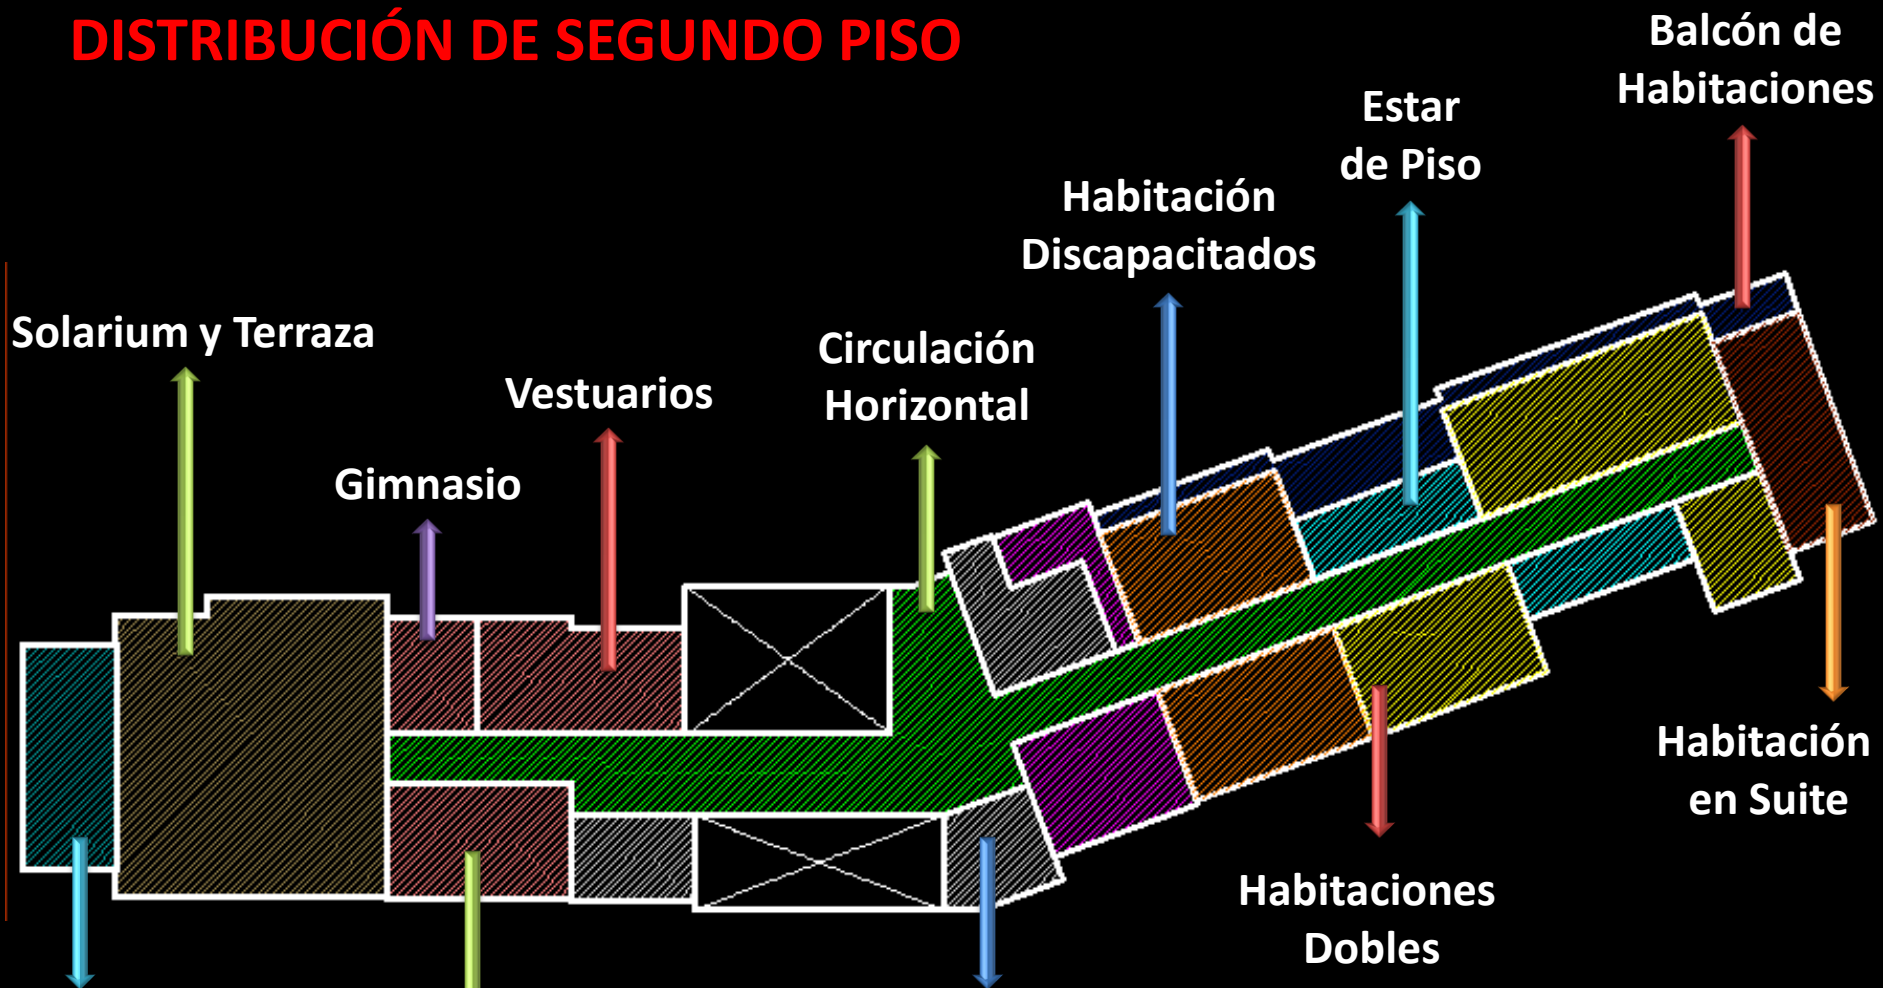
DISTRIBUCIÓN DE SEGUNDO PISO

Balcón de Habitaciones

Estar de Piso

Habitación Discapacitados

Solarium y Terraza

Vestuarios

Circulación Horizontal

Gimnasio

Habitación en Suite

Habitaciones Dobles